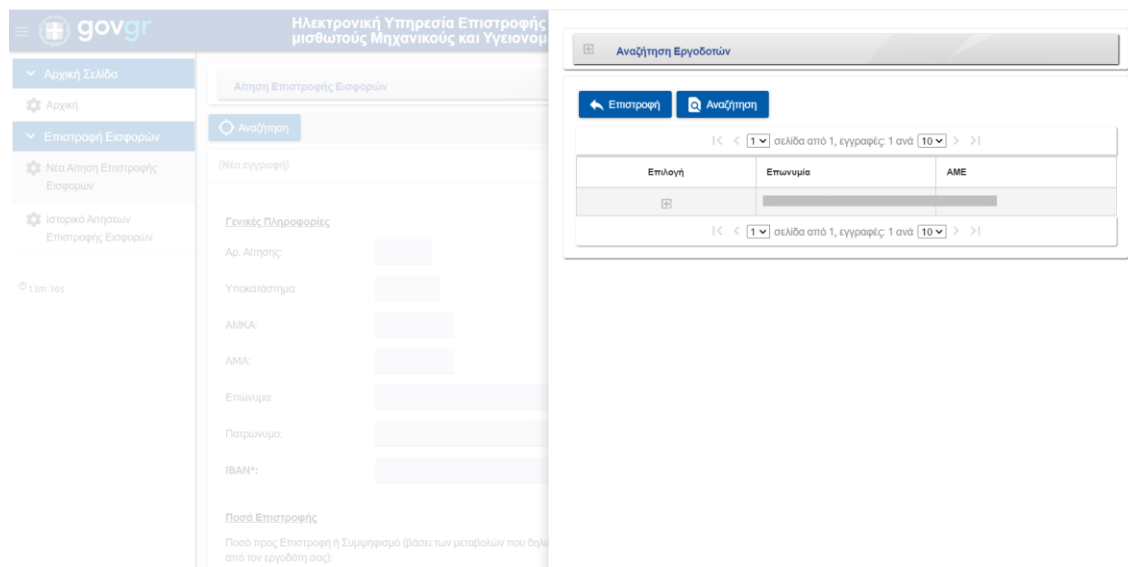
gov.gr

Ηλεκτρονική Υπηρεσία Επιστροφής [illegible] μισθωτούς Μηχανικούς και Υγειονομ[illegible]

Αρχική Σελίδα

Αρχική

Επιστροφή Εισφορών

Νέα Αίτηση Επιστροφής Εισφορών

Ιστορικό Αιτήσεων Επιστροφής Εισφορών

13m 36s

Αίτηση Επιστροφής Εισφορών

Αναζήτηση

(Νέα εγγραφή)

Γενικές Πληροφορίες

Αρ. Αίτησης:

Υποκατάστημα:

ΑΜΚΑ:

ΑΜΑ:

Επώνυμο:

Πατρώνυμο:

IBAN*:

Ποσά Επιστροφής

Ποσό προς Επιστροφή ή Συμψηφισμό (βάσει των μεταβολών που δηλ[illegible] από τον εργοδότη σας):

Αναζήτηση Εργοδοτών

Επιστροφή

Αναζήτηση

|< < 1 σελίδα από 1, εγγραφές: 1 ανά 10 > >|

| Επιλογή | Επωνυμία | ΑΜΕ |
|---|---|---|
| | | |

|< < 1 σελίδα από 1, εγγραφές: 1 ανά 10 > >|